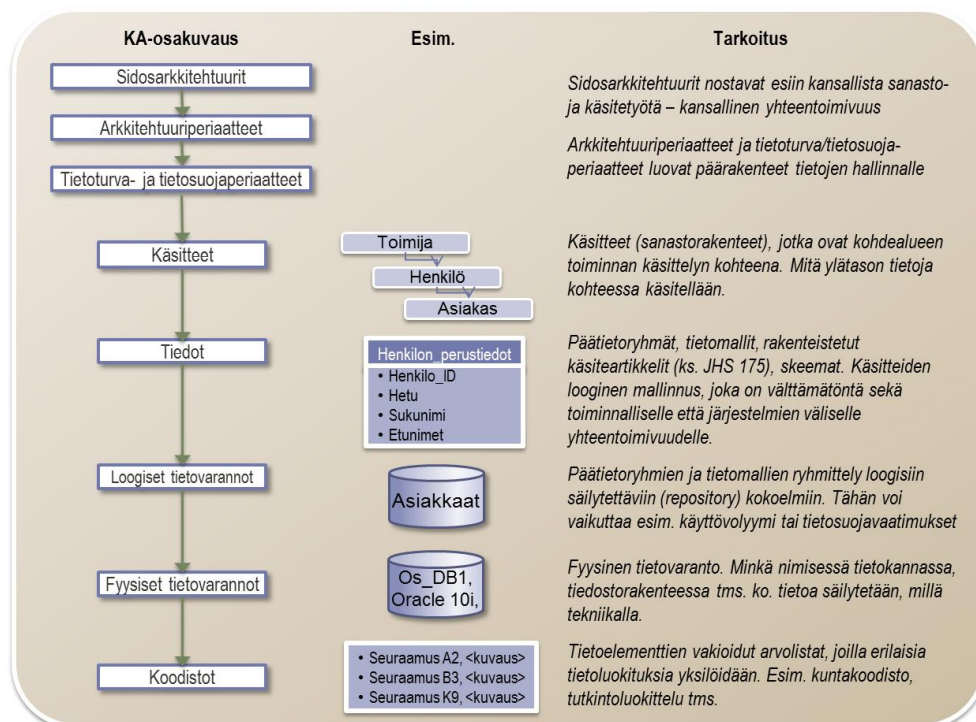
KA-osakuvaus

Esim.

Tarkoitus

Sidosarkkitehtuurit

Sidosarkkitehtuurit nostavat esiin kansallista sanasto- ja käsitetyötä – kansallinen yhteentoimivuus

Arkkitehtuuriperiaatteet

Arkkitehtuuriperiaatteet ja tietoturva/tietosuojaperiaatteet luovat päärakenteet tietojen hallinnalle

Tietoturva- ja tietosuojaperiaatteet

Käsitteet

Toimija

Henkilö

Asiakas

Käsitteet (sanastorakenteet), jotka ovat kohdealueen toiminnan käsittelyn kohteena. Mitä ylätason tietoja kohteessa käsitellään.

Tiedot

Henkilon_perustiedot
• Henkilo_ID
• Hetu
• Sukunimi
• Etunimet

Päätietoryhmät, tietomallit, rakenteistetut käsiteartikkelit (ks. JHS 175), skeemat. Käsitteiden looginen mallinnus, joka on välttämätöntä sekä toiminnalliselle että järjestelmien väliselle yhteentoimivuudelle.

Loogiset tietovarannot

Asiakkaat

Päätietoryhmien ja tietomallien ryhmittely loogisiin säilytettäviin (repository) kokoelmiin. Tähän voi vaikuttaa esim. käyttövolyymi tai tietosuojavaatimukset

Fyysiset tietovarannot

Os_DB1, Oracle 10i,

Fyysinen tietovaranto. Minkä nimisessä tietokannassa, tiedostorakenteessa tms. ko. tietoa säilytetään, millä tekniikalla.

Koodistot

• Seuraamus A2, <kuvaus>
• Seuraamus B3, <kuvaus>
• Seuraamus K9, <kuvaus>

Tietoelementtien vakioidut arvolistat, joilla erilaisia tietoluokituksia yksilöidään. Esim. kuntakoodisto, tutkintoluokittelu tms.